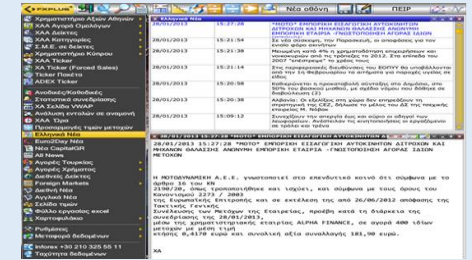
FXPLUS | Νέο αθόνη | ΠΕΙΡ

Χρηματιστήριο Αξιών Αθηνών
ΧΑΑ Αγορά Ομολόγων
ΧΑΑ Δείκτες
ΧΑΑ Κατηγορίες
Σ.Μ.Ε. σε δείκτες
Χρηματιστήριο Κύπρου
ΧΑΑ Ticker
ΧΑ Ticker (Forced Sales)
Ticker Πακέτα
ADEX Ticker
Ανοδος/Καθοδικές
Στατιστικό συνεδρίασης
ΧΑ Σ.Ο.Ε. VWAP
Ανάλυση εντολών σε αναμονή
ΧΑΑ Τιμή
Προσαρμογές τιμών μετοχών
Ελληνικά Νέα
EuroZixy Νέα
Νέα CapitalGR
ΧΑΑ
Αγορές Τουρκίας
Αγορές Χρήματος
Διεθνείς Δείκτες
Foreign Markets
Διεθνή Νέα
Διεθνή Νέα
Σωλήνο τιμών
Φύλλο εργασίας excel
Χαρτοφυλάκιο
Ρυθμίσεις
Μεταφορά δεδομένων
Inforex +30 210 325 55 11
Ταχύτητα δεδομένων

Ελληνικά Νέα
| 28/01/2013 | 15:27:28 | "MOTO" ΕΜΠΟΡΙΚΗ ΕΙΣΑΓΩΓΙΚΗ ΑΥΤΟΚΙΝΗΤΩΝ ΔΙΤΡΟΧΩΝ ΚΑΙ ΜΗΧΑΝΩΝ ΘΑΛΑΣΣΗΣ ΑΝΩΝΥΜΗ ΕΜΠΟΡΙΚΗ ΕΤΑΙΡΙΑ -ΓΝΩΣΤΟΠΟΙΗΣΗ ΑΓΟΡΑΣ ΙΔΙΩΝ |
| 28/01/2013 | 15:21:54 | Σε νέο άλμα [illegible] |
| 28/01/2013 | 15:21:38 | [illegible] |
| 28/01/2013 | 15:21:16 | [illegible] |
| 28/01/2013 | 15:20:58 | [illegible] |
| 28/01/2013 | 15:20:38 | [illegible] |
| 28/01/2013 | 15:09:12 | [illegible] |

28/01/2013 15:27:28 "MOTO" ΕΜΠΟΡΙΚΗ ΕΙΣΑΓΩΓΙΚΗ ΑΥΤΟΚΙΝΗΤΩΝ ΔΙΤΡΟΧΩΝ ΚΑΙ ΜΗΧΑΝΩΝ ΘΑΛΑΣΣΗΣ ΑΝΩΝΥΜΗ ΕΜΠΟΡΙΚΗ ΕΤΑΙΡΙΑ -ΓΝΩΣΤΟΠΟΙΗΣΗ ΑΓΟΡΑΣ ΙΔΙΩΝ ΜΕΤΟΧΩΝ

Η ΜΟΤΟΔΥΝΑΜΙΚΗ Α.Ε.Ε. γνωστοποιεί στο επενδυτικό κοινό ότι σύμφωνα με το άρθρο 16 του Κ.Ν. 2190/20, όπως τροποποιήθηκε και ισχύει, και σύμφωνα με τους όρους του Κανονισμού 2273 / 2003 της Ευρωπαϊκής Επιτροπής και σε εκτέλεση της από 26/06/2012 απόφασης της Τακτικής Γενικής Συνέλευσης των Μετόχων της Εταιρείας, προέβη κατά τη διάρκεια της συνεδρίασης της 28/01/2013, μέσω της μέλους του Χρηματιστηρίου ALPHA FINANCE, σε αγορά 400 ιδίων μετοχών με μέση τιμή κτήσης 0,4170 ευρώ και συνολική αξία συναλλαγής 181,90 ευρώ.

ΧΑ